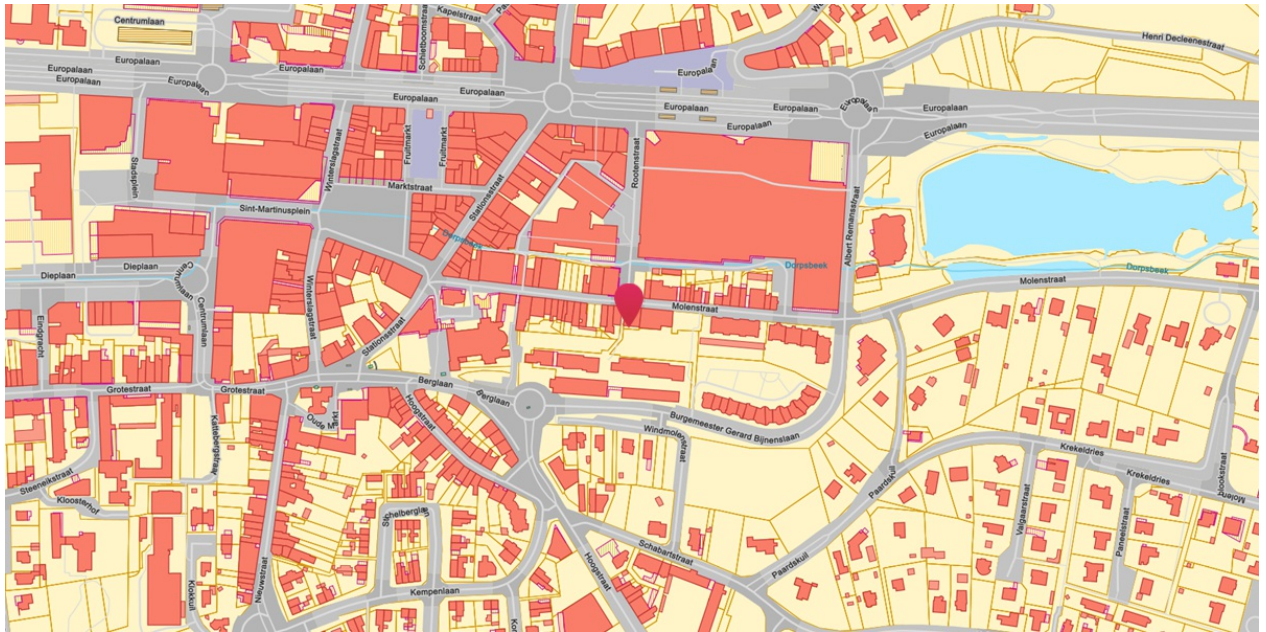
Centrumlaan
Kapelstraat
Schietboomstraat
Henri Decleenestraat
Europalaan
Europalaan
Europalaan
Europalaan
Europalaan
Europalaan
Europalaan
Europalaan
Europalaan
Europalaan
Europalaan
Stadsplein
Wintersla­gstraat
Fruitmarkt
Fruitmarkt
Marktstraat
Stationsstraat
Rootenstraat
Sint-Martinusplein
Dorpsbeek
Dorpsbeek
Dorpsbeek
Albert Remansstraat
Dieplaan
Dieplaan
Centrumlaan
Centrumlaan
Winterslagstraat
Stationsstraat
Molenstraat
Molenstraat
Emdgracht
Grotestraat
Grotestraat
Berglaan
Berglaan
Hoogstraat
Oude Markt
Kattebergstraat
Burgemeester Gerard Bijnenslaan
Windmolenstraat
Paardskuil
Krekeldries
Krekeldries
Molenstraat
Steeneikstraat
Kloosterhof
Stichelberg
Hoogstraat
Schabartstraat
Paardskuil
Valgaarstraat
Paneelstraat
Nieuwstraat
Kloskuil
Kempenlaan